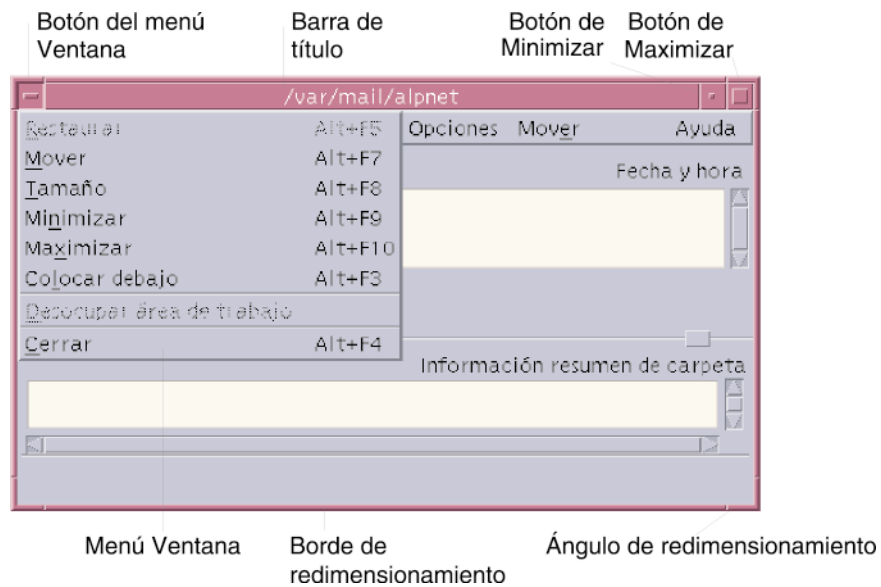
Botón del menú Ventana

Barra de título

Botón de Minimizar

Botón de Maximizar

/var/mail/alpnet

Restaurar Alt+F5
Mover Alt+F7
Tamaño Alt+F8
Minimizar Alt+F9
Maximizar Alt+F10
Colocar debajo Alt+F3
Desocupar área de trabajo
Cerrar Alt+F4

Opciones Mover Ayuda

Fecha y hora

Información resumen de carpeta

Menú Ventana

Borde de redimensionamiento

Ángulo de redimensionamiento